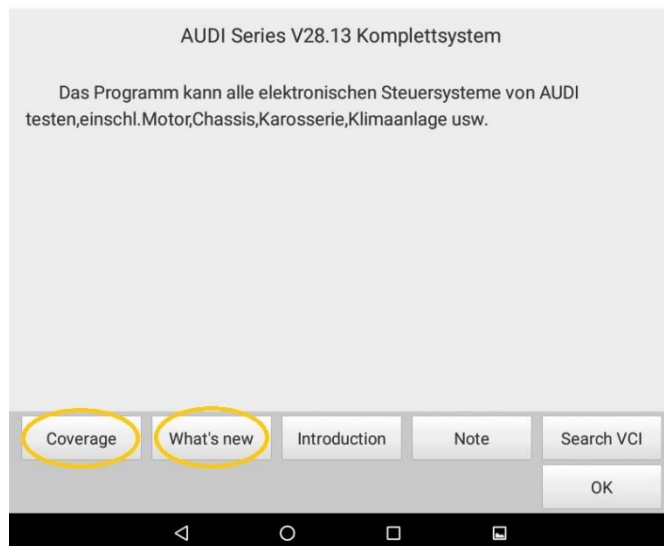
AUDI Series V28.13 Komplettsystem

Das Programm kann alle elektronischen Steuersysteme von AUDI testen,einschl.Motor,Chassis,Karosserie,Klimaanlage usw.

Coverage
What's new
Introduction
Note
Search VCI
OK